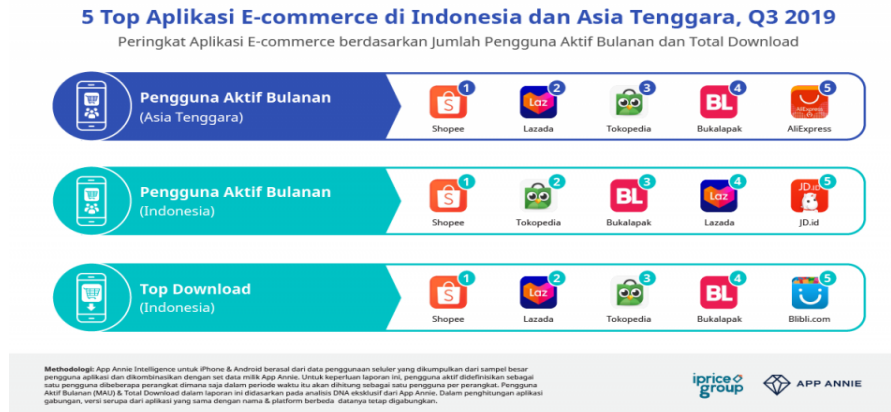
5 Top Aplikasi E-commerce di Indonesia dan Asia Tenggara, Q3 2019

Peringkat Aplikasi E-commerce berdasarkan Jumlah Pengguna Aktif Bulanan dan Total Download

Pengguna Aktif Bulanan
(Asia Tenggara)

1 Shopee
2 Laz Lazada
3 Tokopedia
4 BL Bukalapak
5 AliExpress

Pengguna Aktif Bulanan
(Indonesia)

1 Shopee
2 Tokopedia
3 BL Bukalapak
4 Laz Lazada
5 JD.id JD.id

Top Download
(Indonesia)

1 Shopee
2 Laz Lazada
3 Tokopedia
4 BL Bukalapak
5 Blibli.com

Metodologi: App Annie Intelligence untuk iPhone & Android berasal dari data penggunaan seluler yang dikumpulkan dari sampel besar pengguna aplikasi dan dikombinasikan dengan set data milik App Annie. Untuk keperluan laporan ini, pengguna aktif didefinisikan sebagai satu pengguna diberikan perangkat dimana saja dalam periode waktu itu akan dihitung sebagai satu pengguna per perangkat. Pengguna Aktif Bulanan (MAU) & Total Download dalam laporan ini didasarkan pada analisis DNA eksklusif dari App Annie. Dalam penghitungan aplikasi gabungan, versi serupa dari aplikasi yang sama dengan nama & platform berbeda datanya tetap digabungkan.

iprice group

APP ANNIE